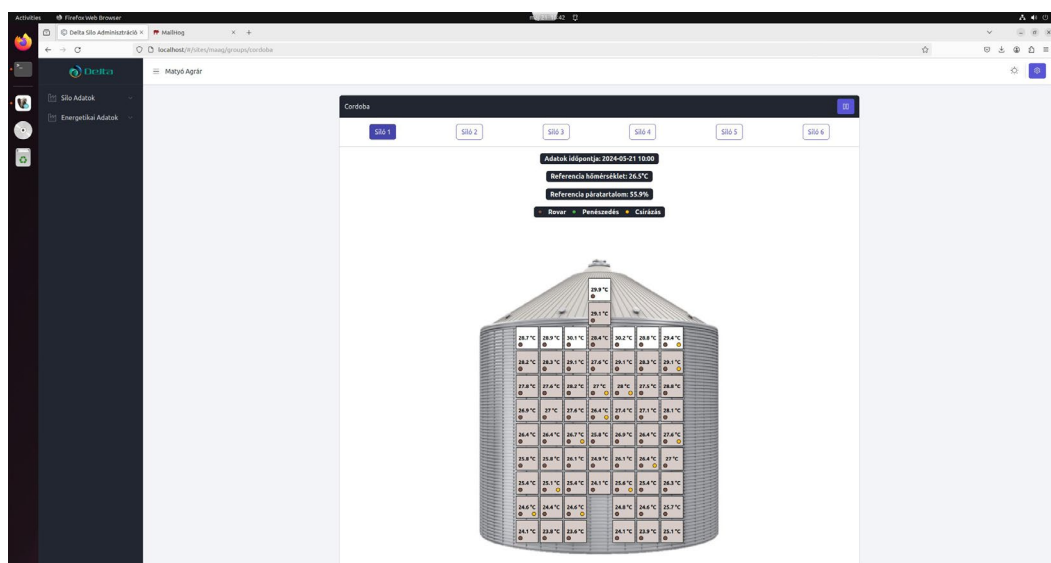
Activities Firefox Web Browser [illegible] 42

Delta Siló Adminisztráció × MailHog × +

localhost/#/sites/maag/groups/cordoba

Delta

Siló Adatok

Energetikai Adatok

Matyó Agrár

Cordoba

Siló 1 Siló 2 Siló 3 Siló 4 Siló 5 Siló 6

Adatok időpontja: 2024-05-21 10:00

Referencia hőmérséklet: 26.5°C

Referencia páratartalom: 55.9%

Rovar Penészedés Csírázás

29.9 °C

29.1 °C

| 28.7 °C | 28.9 °C | 30.1 °C | 28.4 °C | 30.2 °C | 28.8 °C | 29.4 °C |
|---|---|---|---|---|---|---|
| 28.2 °C | 28.3 °C | 29.1 °C | 27.6 °C | 29.1 °C | 28.3 °C | 29.1 °C |
| 27.8 °C | 27.6 °C | 28.2 °C | 27 °C | 28 °C | 27.5 °C | 28.8 °C |
| 26.9 °C | 27 °C | 27.6 °C | 26.4 °C | 27.4 °C | 27.1 °C | 28.1 °C |
| 26.4 °C | 26.4 °C | 26.7 °C | 25.8 °C | 26.9 °C | 26.4 °C | 27.6 °C |
| 25.8 °C | 25.8 °C | 26.1 °C | 24.9 °C | 26.1 °C | 26.4 °C | 27 °C |
| 25.4 °C | 25.1 °C | 25.4 °C | 24.1 °C | 25.6 °C | 25.4 °C | 26.3 °C |
| 24.6 °C | 24.4 °C | 24.6 °C | | 24.8 °C | 24.6 °C | 25.7 °C |
| 24.1 °C | 23.8 °C | 23.6 °C | | 24.1 °C | 23.9 °C | 25.1 °C |